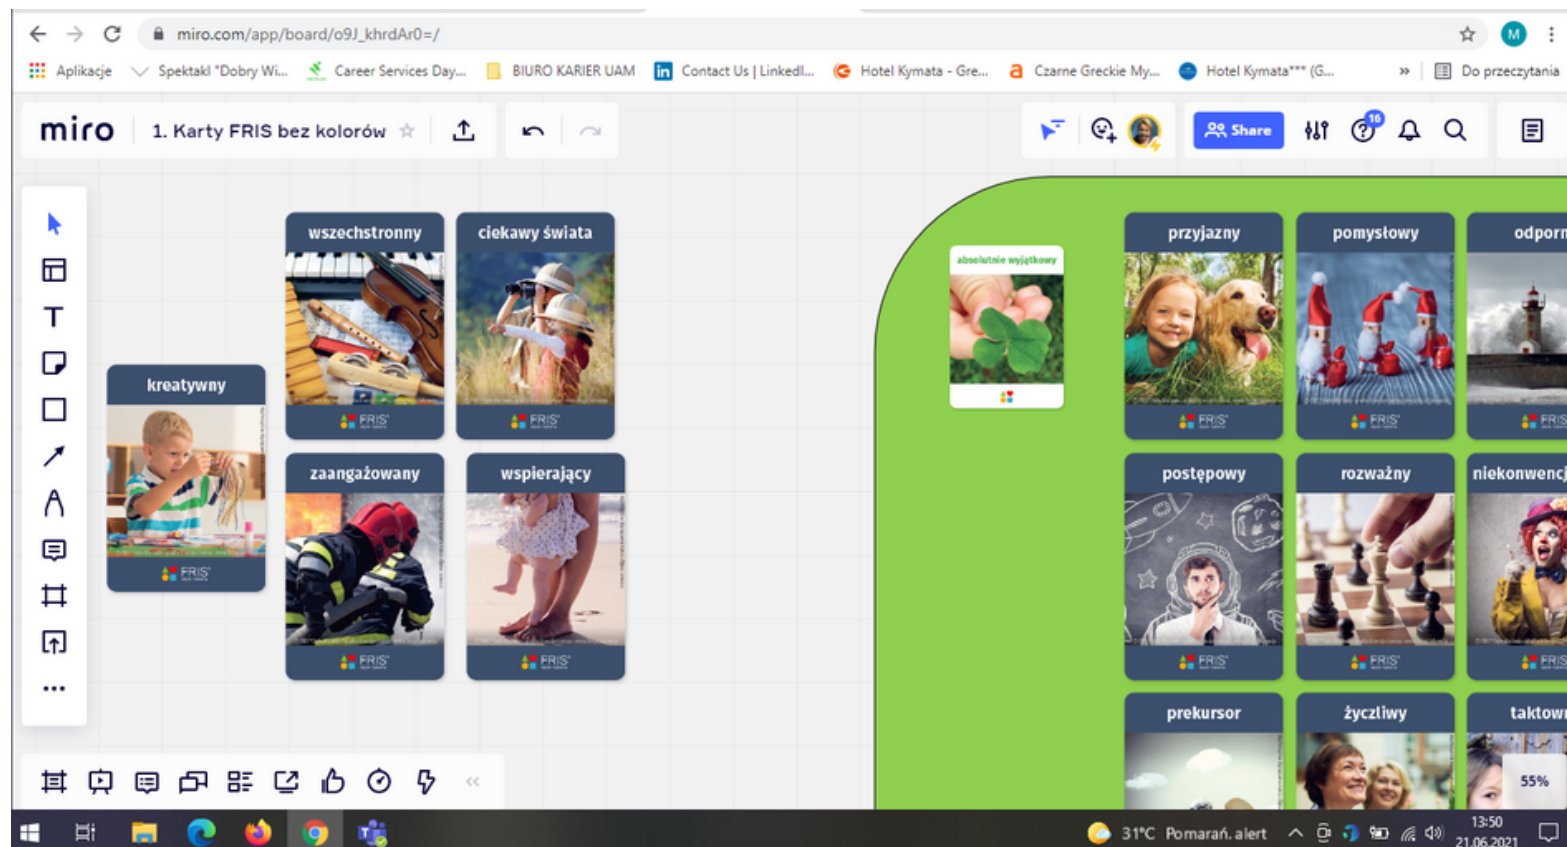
miro.com/app/board/o9J_khrdAr0=/

Aplikacje Spektakl "Dobry Wi... Career Services Day... BIURO KARIER UAM Contact Us | LinkedI... Hotel Kymata - Gre... Czarne Greckie My... Hotel Kymata*** (G... » Do przeczytania

miro 1. Karty FRIS bez kolorów

Share 16

wszechstronny FRIS
ciekawy świata FRIS
kreatywny FRIS
zaangażowany FRIS
wspierający FRIS
absolutnie wyjątkowy
przyjazny FRIS
pomysłowy FRIS
odporn FRIS
postępowy FRIS
rozważny FRIS
niekonwencj FRIS
prekursor
życzliwy
taktowi

55%

31°C Pomarań. alert 13:50 21.06.2021